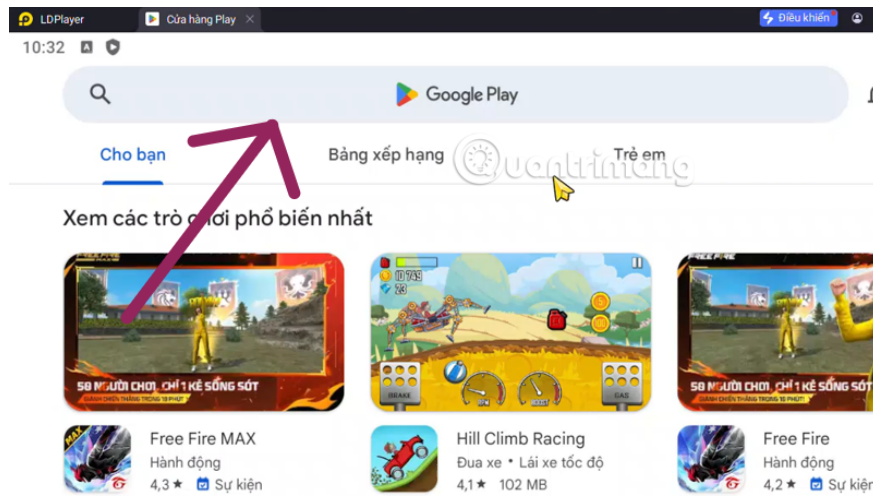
LDPlayer
Cửa hàng Play
Điều khiển
10:32
Google Play
Cho bạn
Bảng xếp hạng
Trẻ em
Quantrimang
Xem các trò chơi phổ biến nhất
FREE FIRE
50 NGƯỜI CHƠI, CHỈ 1 KẺ SỐNG SÓT
GIÀNH CHIẾN THẮNG TRONG 10 PHÚT
749
23
BRAKE
GAS
FREE FIRE
50 NGƯỜI CHƠI, CHỈ 1 KẺ SỐNG SÓT
GIÀNH CHIẾN THẮNG TRONG 10 PHÚT
MAX
Free Fire MAX
Hành động
4,3 ★ Sự kiện
Hill Climb Racing
Đua xe • Lái xe tốc độ
4,1 ★ 102 MB
Free Fire
Hành động
4,2 ★ Sự kiện